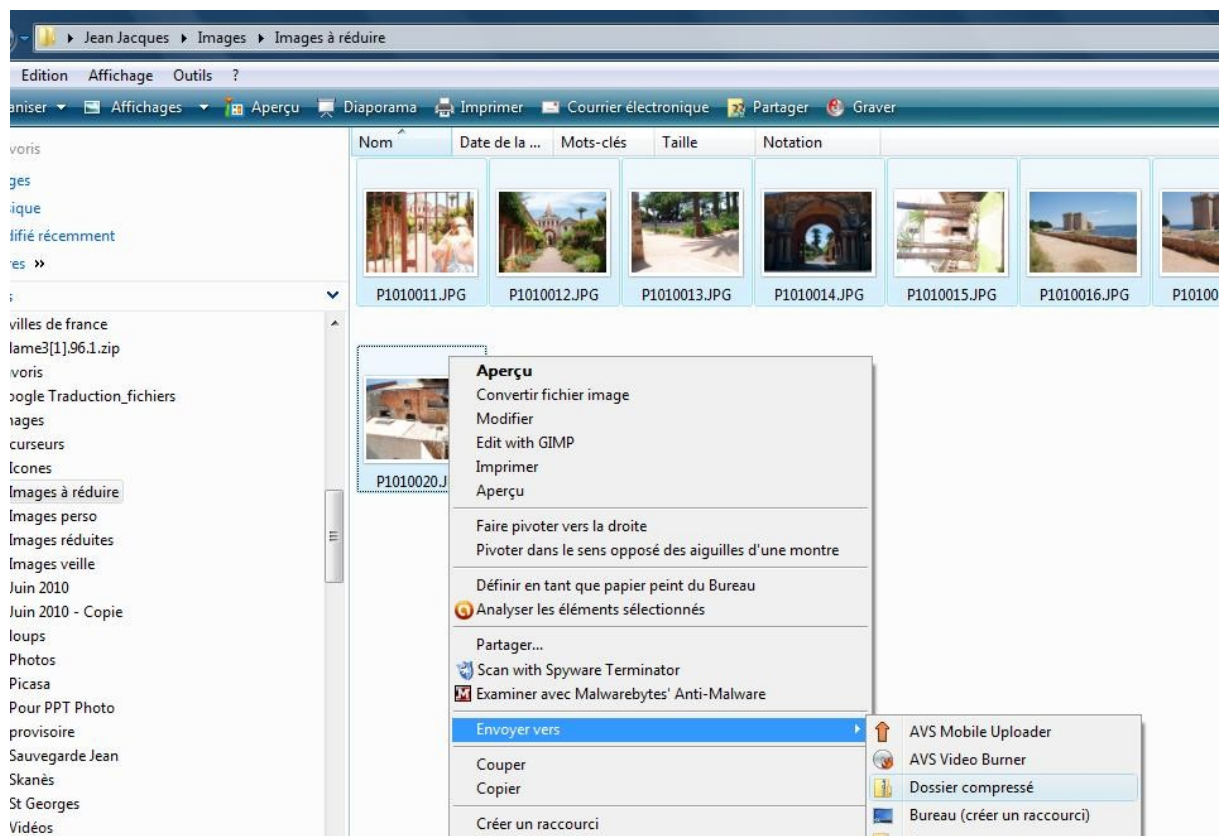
▸ Jean Jacques ▸ Images ▸ Images à réduire

Edition Affichage Outils ?

aniser ▾ Affichages ▾ Aperçu Diaporama Imprimer Courrier électronique Partager Graver

voris
ges
ique
lifié récemment
es »

villes de france
lame3[1].96.1.zip
voris
oogle Traduction_fichiers
nages
curseurs
Icones
Images à réduire
Images perso
Images réduites
Images veille
Juin 2010
Juin 2010 - Copie
loups
Photos
Picasa
Pour PPT Photo
provisoire
Sauvegarde Jean
Skanès
St Georges
Vidéos

| Nom | Date de la ... | Mots-clés | Taille | Notation |
|---|---|---|---|---|

P1010011.JPG P1010012.JPG P1010013.JPG P1010014.JPG P1010015.JPG P1010016.JPG P10100

P1010020.J

Aperçu
Convertir fichier image
Modifier
Edit with GIMP
Imprimer
Aperçu

Faire pivoter vers la droite
Pivoter dans le sens opposé des aiguilles d'une montre

Définir en tant que papier peint du Bureau
Analyser les éléments sélectionnés

Partager...
Scan with Spyware Terminator
Examiner avec Malwarebytes' Anti-Malware

Envoyer vers

Couper
Copier

Créer un raccourci

AVS Mobile Uploader
AVS Video Burner
Dossier compressé
Bureau (créer un raccourci)